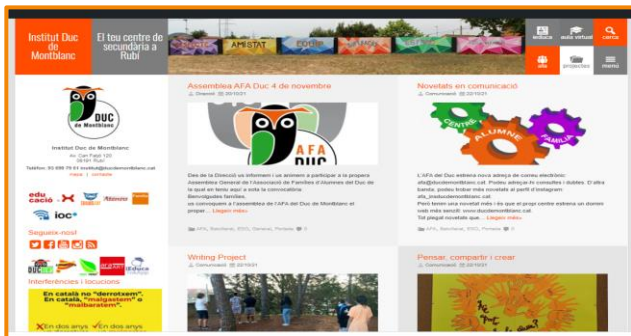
Institut Duc de Montblanc

El teu centre de secundària a Rubí

AMISTAT COOP

lexica aula virtual cerca

projectes menu

DUC de Montblanc

Institut Duc de Montblanc

Av. Can Fatjó 120
08191 Rubí

Telèfon: 93 699 79 61 institut@ducdemontblanc.cat

mapa | contacte

educa loc

Segueix-nos!

Interferències i locucions

En català no "derrotem". En català, "malgastem" o "malbaratem".

En dos anys En dos anys

Assemblea AFA Duc 4 de novembre

General 30/10/21

AFA DUC

Des de la Direcció us informem i us animem a participar a la propera Assemblea General de l'Associació de Famílies d'Alumnes del Duc de la què en teniu aquí a sota la convocatòria.

Benvolgudes famílies,

us convoquem a l'assemblea de l'AFA del Duc de Montblanc el proper ... Llegeix més

AFA, Batxillerat, ESO, General, Portada 0

Novetats en comunicació

Comunicació 22/10/21

CENTRE ALUMNE FAMÍLIA

L'AFA del Duc estrena nova adreça de correu electrònic: afa@ducdemontblanc.cat. Podeu adreçar-hi consultes i dubtes. El altra banda, podeu trobar més novetats al perfil d'Instagram afa_insducdemontblanc.

Però també us volem informar que el propi centre estrena un domini web més senzill: www.ducdemontblanc.cat.

Tot plegat novetats que... Llegeix més

AFA, Batxillerat, ESO, Portada 0

Writing Project

Comunicació 22/10/21

Pensar, compartir i crear

Comunicació 22/10/21